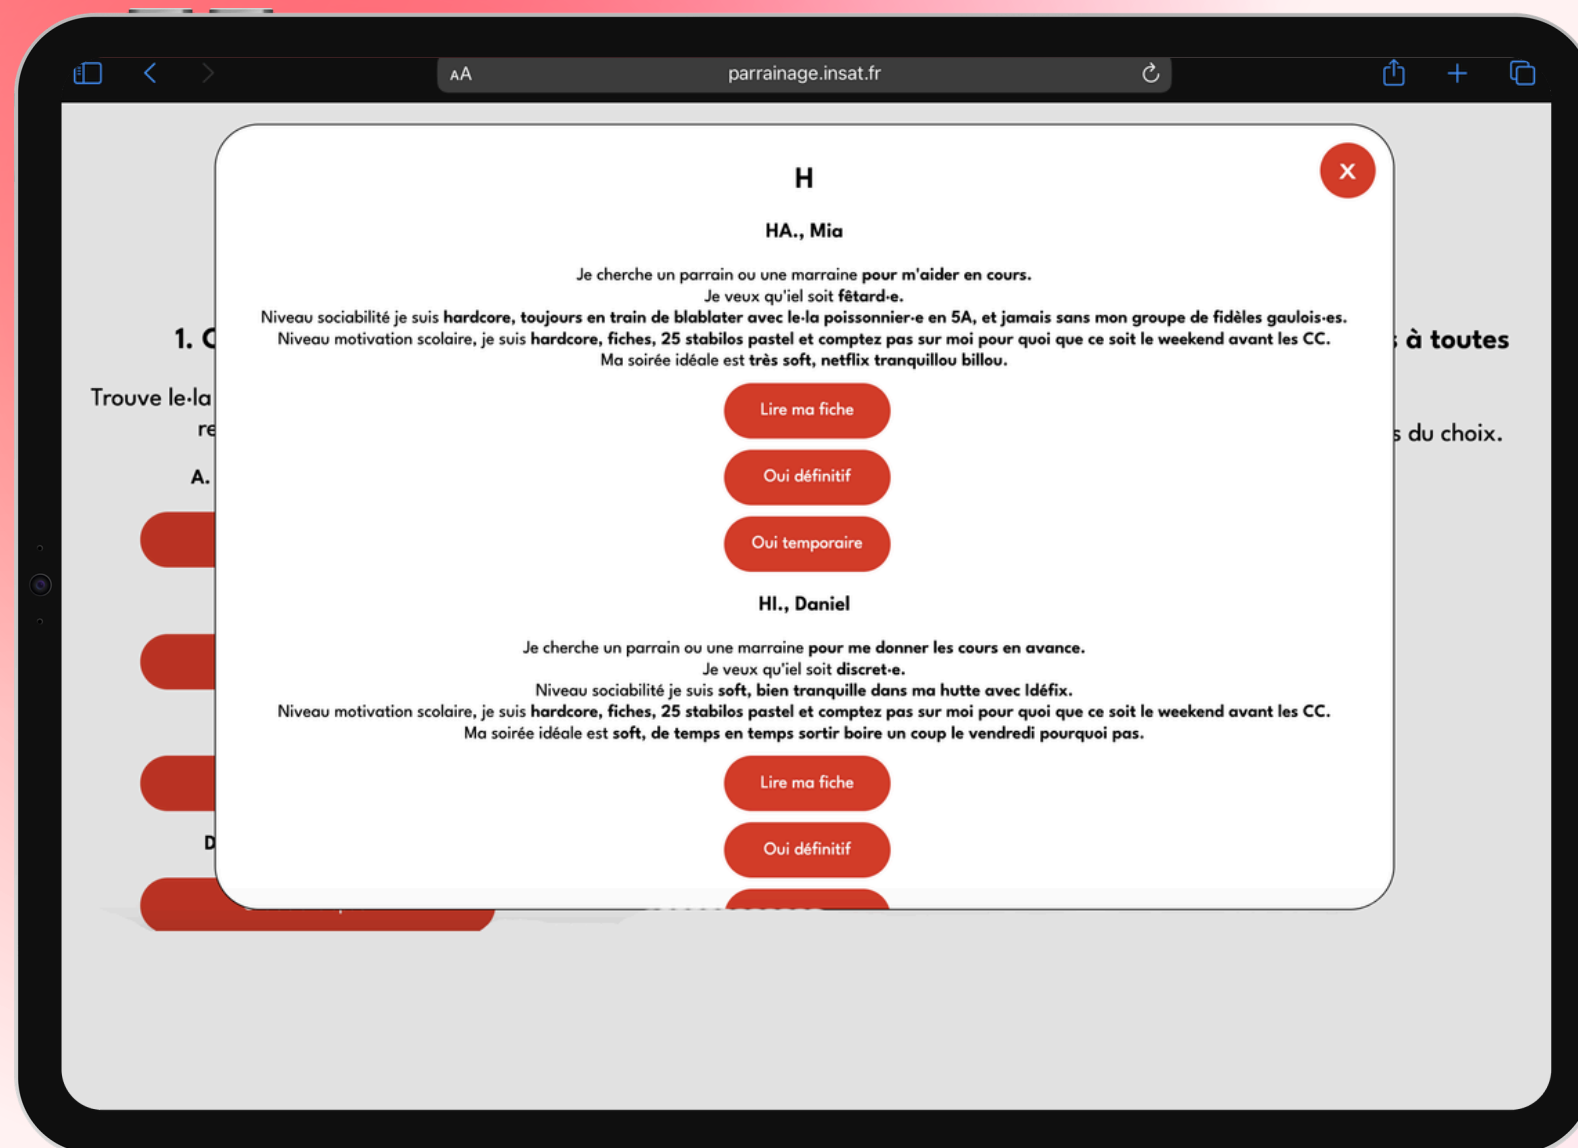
AA parrainage.insat.fr

1. C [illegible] à toutes

Trouve le·la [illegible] re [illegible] s du choix.

A.

D

H

×

HA., Mia

Je cherche un parrain ou une marraine pour m'aider en cours.
Je veux qu'iel soit fêtard·e.
Niveau sociabilité je suis hardcore, toujours en train de blablater avec le·la poissonnier·e en 5A, et jamais sans mon groupe de fidèles gaulois·es.
Niveau motivation scolaire, je suis hardcore, fiches, 25 stabilos pastel et comptez pas sur moi pour quoi que ce soit le weekend avant les CC.
Ma soirée idéale est très soft, netflix tranquillou billou.

Lire ma fiche

Oui définitif

Oui temporaire

HI., Daniel

Je cherche un parrain ou une marraine pour me donner les cours en avance.
Je veux qu'iel soit discret·e.
Niveau sociabilité je suis soft, bien tranquille dans ma hutte avec Idéfix.
Niveau motivation scolaire, je suis hardcore, fiches, 25 stabilos pastel et comptez pas sur moi pour quoi que ce soit le weekend avant les CC.
Ma soirée idéale est soft, de temps en temps sortir boire un coup le vendredi pourquoi pas.

Lire ma fiche

Oui définitif